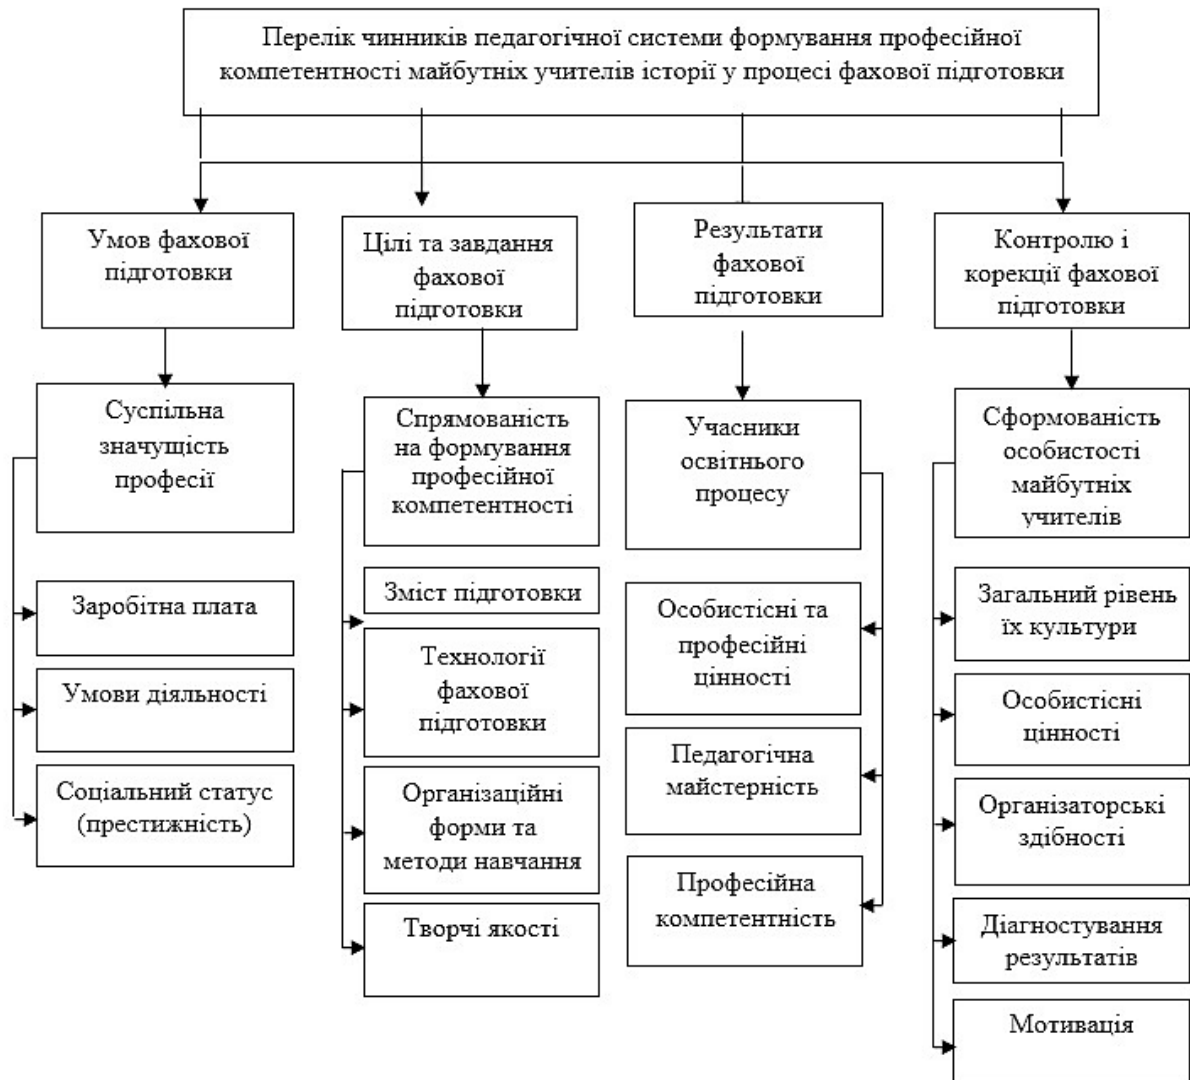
Перелік чинників педагогічної системи формування професійної компетентності майбутніх учителів історії у процесі фахової підготовки

Умов фахової підготовки

Суспільна значущість професії

Заробітна плата

Умови діяльності

Соціальний статус (престижність)

Цілі та завдання фахової підготовки

Спрямованість на формування професійної компетентності

Зміст підготовки

Технології фахової підготовки

Організаційні форми та методи навчання

Творчі якості

Результати фахової підготовки

Учасники освітнього процесу

Особистісні та професійні цінності

Педагогічна майстерність

Професійна компетентність

Контролю і корекції фахової підготовки

Сформованість особистості майбутніх учителів

Загальний рівень їх культури

Особистісні цінності

Організаторські здібності

Діагностування результатів

Мотивація